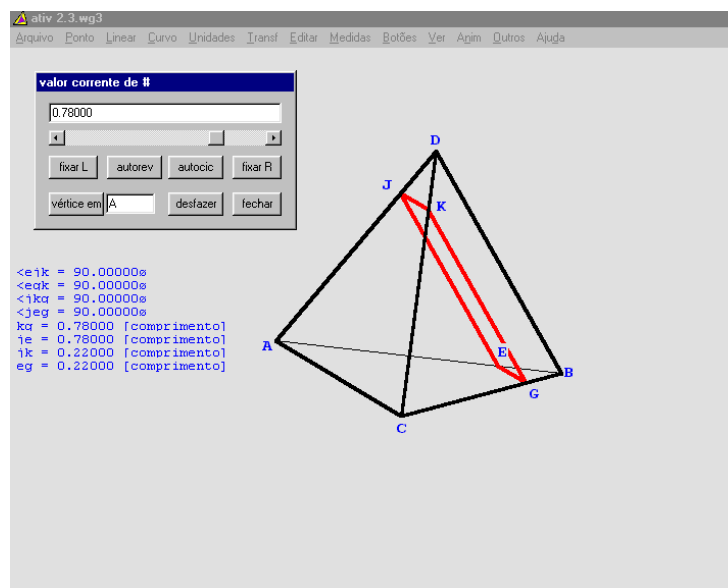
ativ 2.3.wg3

Arquivo Ponto Linear Curvo Unidades Transf Editar Medidas Botões Ver Anim Outros Ajuda

valor corrente de #

0.78000

fixar L autorev autocic fixar R

vértice em A desfazer fechar

<ejk = 90.00000º
<egk = 90.00000º
<jkg = 90.00000º
<jeg = 90.00000º
kg = 0.78000 [comprimento]
je = 0.78000 [comprimento]
jk = 0.22000 [comprimento]
eg = 0.22000 [comprimento]

D
J
K
A
E
B
G
C